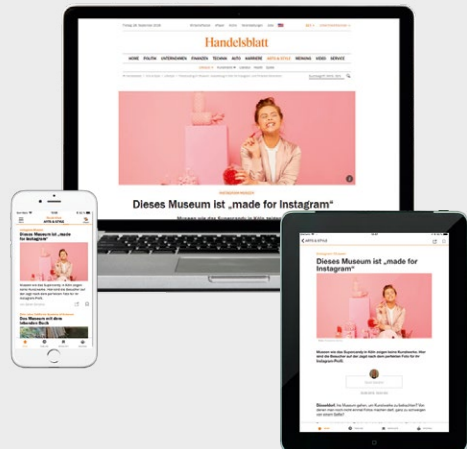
Handelsblatt

HOME POLITIK UNTERNEHMEN FINANZEN TECHNIK AUTO KARRIERE ARTS & STYLE MEINUNG VIDEO SERVICE

Dieses Museum ist „made for Instagram“

Museen wie das Supercandy in Köln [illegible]

ARTS & STYLE

Dieses Museum ist „made for Instagram“

Dieses Museum mit dem Inkredible Buch

ARTS & STYLE

Dieses Museum ist „made for Instagram“